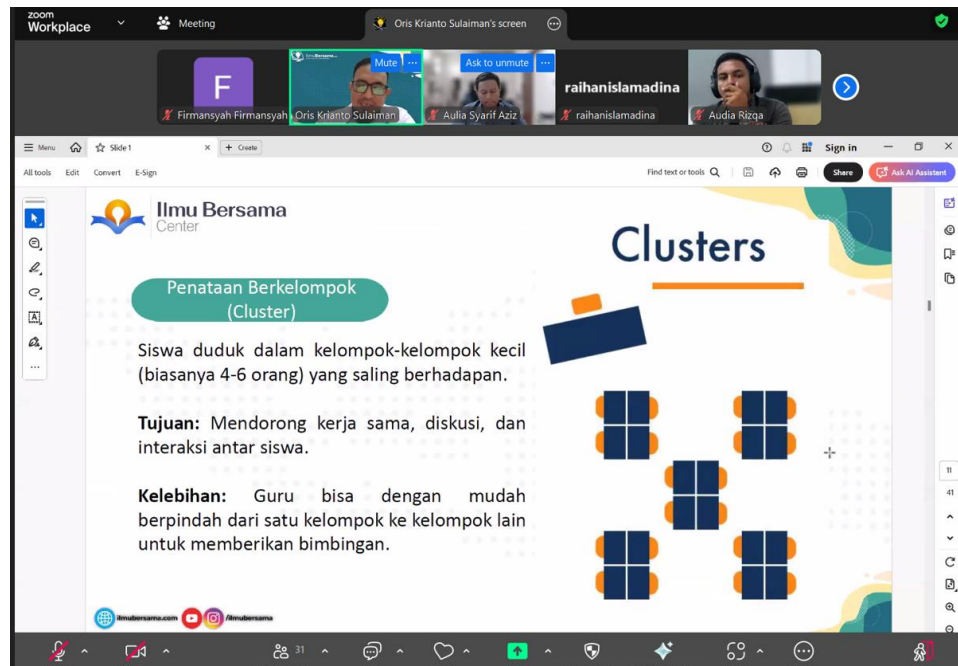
zoom Workplace
Meeting
Oris Krianto Sulaiman's screen

F
Firmansyah Firmansyah
Mute
Oris Krianto Sulaiman
Ask to unmute
Aulia Syarif Aziz
raihanislamadina
raihanislamadina
Audia Rizqa

Menu
Slide 1
+ Create
Sign in
All tools Edit Convert E-Sign
Find text or tools
Share
Ask AI Assistant

Ilmu Bersama Center

Clusters

Penataan Berkelompok (Cluster)

Siswa duduk dalam kelompok-kelompok kecil (biasanya 4-6 orang) yang saling berhadapan.

**Tujuan:** Mendorong kerja sama, diskusi, dan interaksi antar siswa.

**Kelebihan:** Guru bisa dengan mudah berpindah dari satu kelompok ke kelompok lain untuk memberikan bimbingan.

ilmubersama.com /ilmubersama

11
41

31